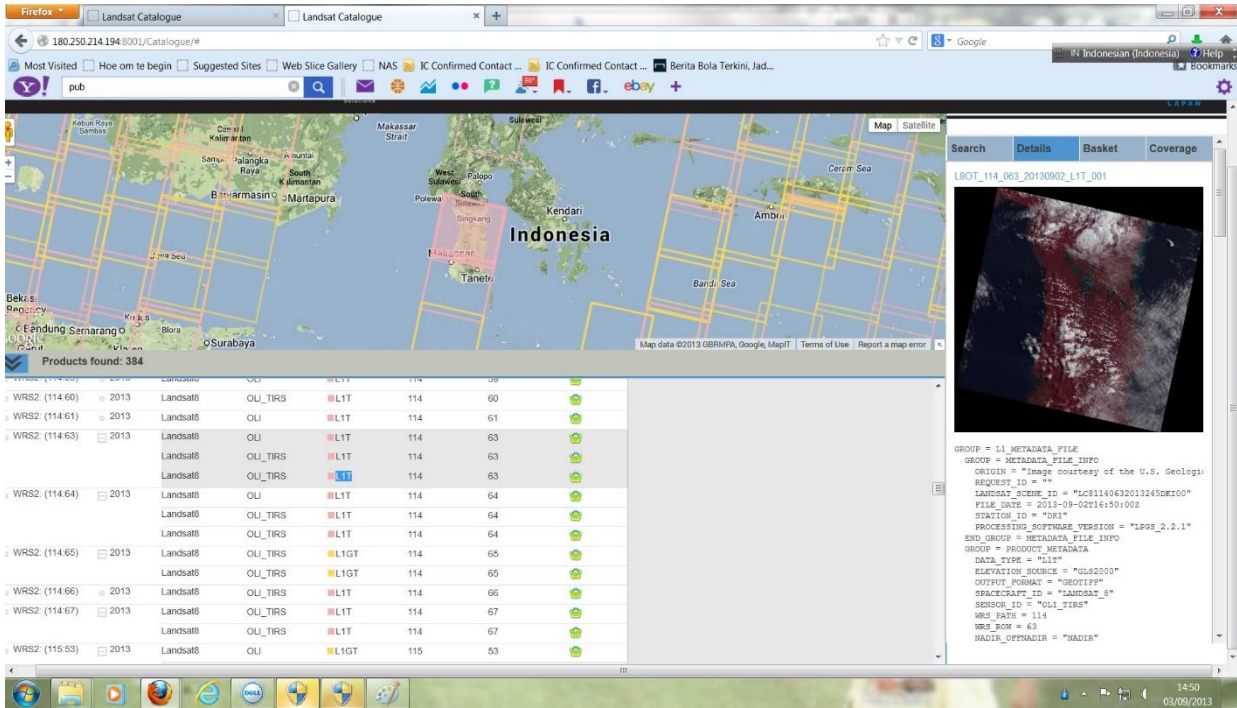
Firefox Landsat Catalogue Landsat Catalogue +

180.250.214.194:8001/Catalogue/#

Google

IN Indonesian (Indonesia) Help

Most Visited Hoe om te begin Suggested Sites Web Slice Gallery NAS IC Confirmed Contact ... IC Confirmed Contact ... Berita Bola Terkini, Jad...

Bookmarks

pub

ebay +

LAPAN

Map Satellite

Kebun Raya Sambas

Central Kalimantan

Sampit Palangka Raya

Muntai South Kalimantan

Banjarmasin Martapura

Makassar Strait

Sulawesi

West Sulawesi Palopo

Polewa South Sulawesi

Singkang

Kendari

Indonesia

Makassar

Taneté

Ceram Sea

Ambon

Banda Sea

Java Sea

Bekasi Regency

Kudus

Bandung Semarang

Blora

Surabaya

Map data ©2013 GBRMPA, Google, MapIT Terms of Use Report a map error

Products found: 384

| | | | | | | | |
|---|---|---|---|---|---|---|---|
| WRS2: (114:60) | 2013 | Landsat8 | OLI_TIRS | L1T | 114 | 60 | |
| WRS2: (114:61) | 2013 | Landsat8 | OLI | L1T | 114 | 61 | |
| WRS2: (114:63) | 2013 | Landsat8 | OLI | L1T | 114 | 63 | |
| | | Landsat8 | OLI_TIRS | L1T | 114 | 63 | |
| | | Landsat8 | OLI_TIRS | L1T | 114 | 63 | |
| WRS2: (114:64) | 2013 | Landsat8 | OLI | L1T | 114 | 64 | |
| | | Landsat8 | OLI_TIRS | L1T | 114 | 64 | |
| | | Landsat8 | OLI_TIRS | L1T | 114 | 64 | |
| WRS2: (114:65) | 2013 | Landsat8 | OLI_TIRS | L1GT | 114 | 65 | |
| | | Landsat8 | OLI_TIRS | L1GT | 114 | 65 | |
| WRS2: (114:66) | 2013 | Landsat8 | OLI_TIRS | L1T | 114 | 66 | |
| WRS2: (114:67) | 2013 | Landsat8 | OLI_TIRS | L1T | 114 | 67 | |
| | | Landsat8 | OLI_TIRS | L1T | 114 | 67 | |
| WRS2: (115:53) | 2013 | Landsat8 | OLI | L1GT | 115 | 53 | |

Search Details Basket Coverage

L8OT_114_063_20130902_L1T_001

GROUP = L1_METADATA_FILE
GROUP = METADATA_FILE_INFO
ORIGIN = "Image courtesy of the U.S. Geologi
REQUEST_ID = ""
LANDSAT_SCENE_ID = "LC81140632013245DKI00"
FILE_DATE = 2013-09-02T16:50:00Z
STATION_ID = "DKI"
PROCESSING_SOFTWARE_VERSION = "LPGS_2.2.1"
END_GROUP = METADATA_FILE_INFO
GROUP = PRODUCT_METADATA
DATA_TYPE = "L1T"
ELEVATION_SOURCE = "GLS2000"
OUTPUT_FORMAT = "GEOTIFF"
SPACECRAFT_ID = "LANDSAT_8"
SENSOR_ID = "OLI_TIRS"
WRS_PATH = 114
WRS_ROW = 63
NADIR_OFFNADIR = "NADIR"

14:50
03/09/2013